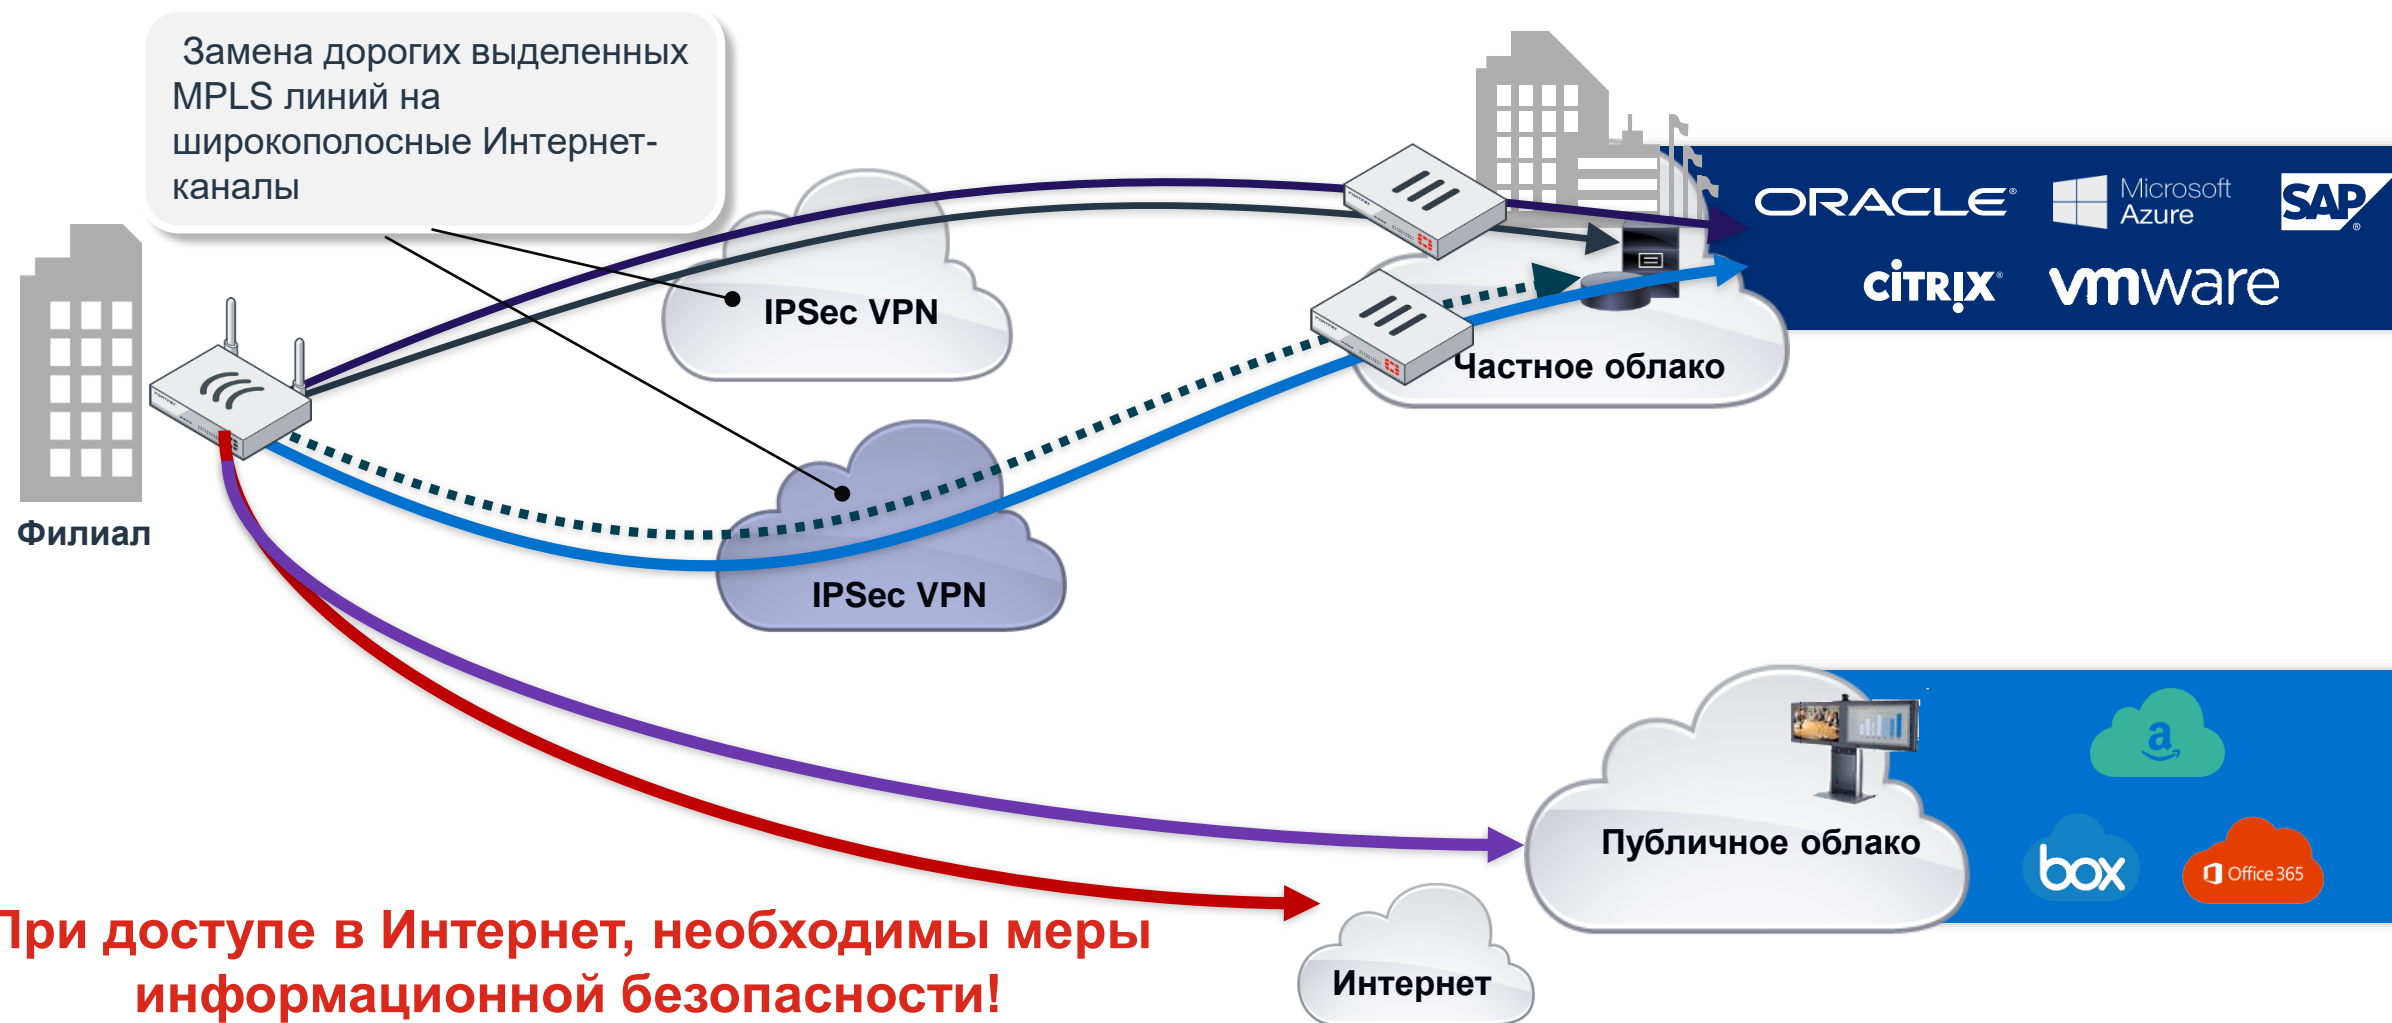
Замена дорогих выделенных MPLS линий на широкополосные Интернет-каналы

IPSec VPN

ORACLE

Microsoft Azure

SAP

CITRIX

vmware

Частное облако

Филиал

IPSec VPN

a

Публичное облако

box

Office 365

При доступе в Интернет, необходимы меры информационной безопасности!

Интернет